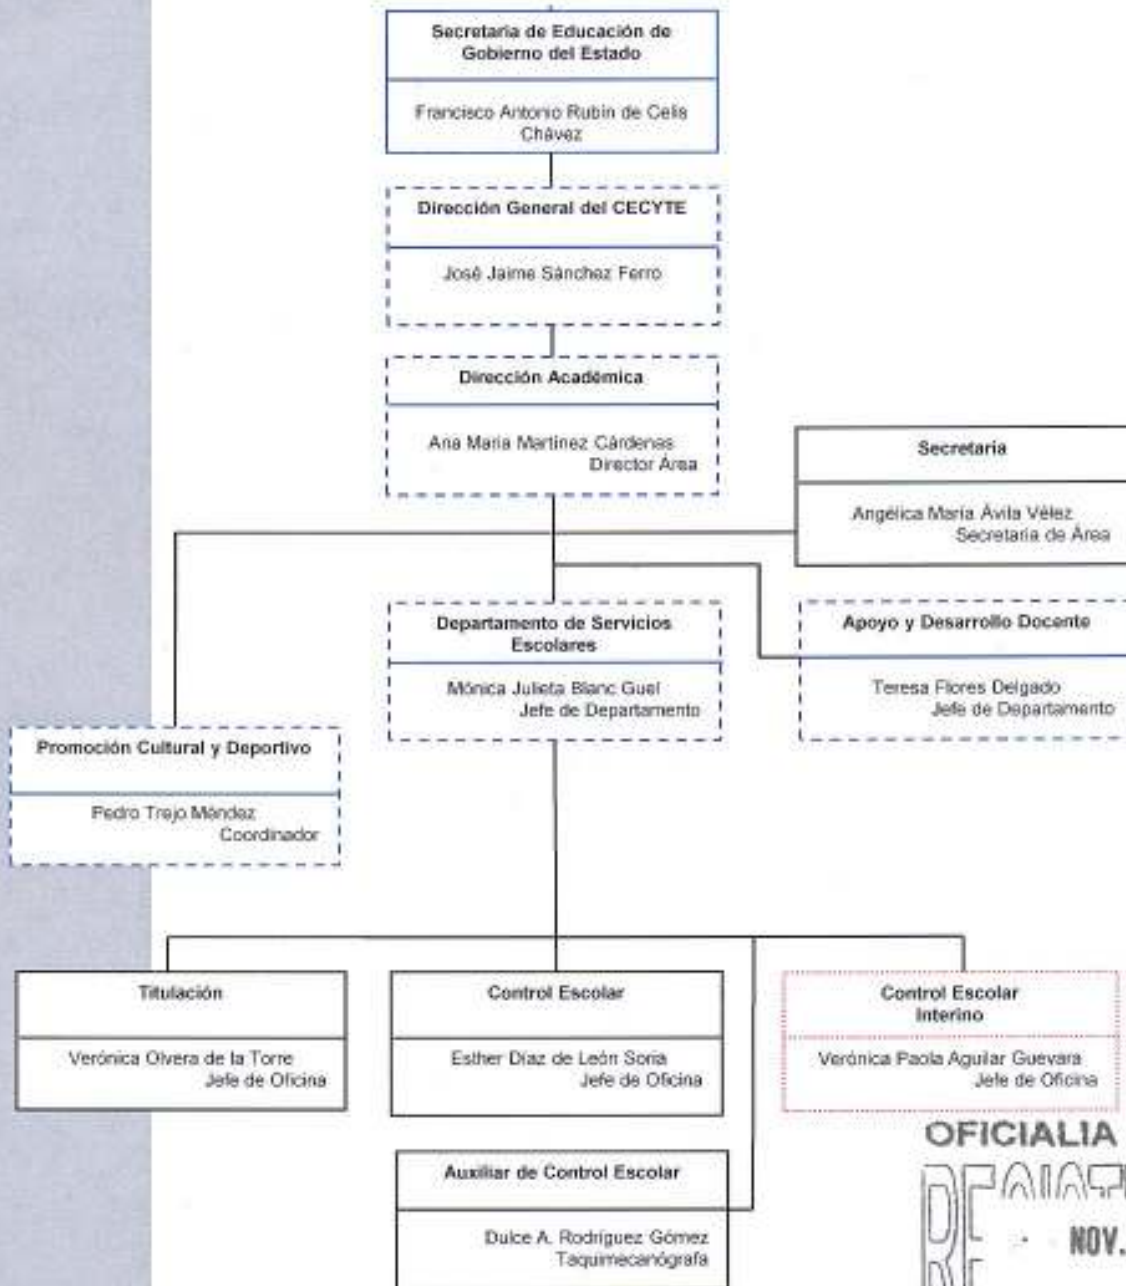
Secretaría de Educación de Gobierno del Estado

Francisco Antonio Rubín de Celis Chávez

Dirección General del CECYTE

José Jaime Sánchez Ferro

Dirección Académica

Ana María Martínez Cárdenas
Director Área

Secretaría

Angélica María Ávila Vélez
Secretaria de Área

Departamento de Servicios Escolares

Mónica Julieta Blanc Guel
Jefe de Departamento

Apoyo y Desarrollo Docente

Teresa Flores Delgado
Jefe de Departamento

Promoción Cultural y Deportivo

Pedro Trejo Méndez
Coordinador

Titulación

Verónica Olvera de la Torre
Jefe de Oficina

Control Escolar

Esther Díaz de León Soria
Jefe de Oficina

Control Escolar Interino

Verónica Paola Aguilar Guevara
Jefe de Oficina

Auxiliar de Control Escolar

Dulce A. Rodríguez Gómez
Taquimecanógrafa

OFICIALIA
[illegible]
NOV.